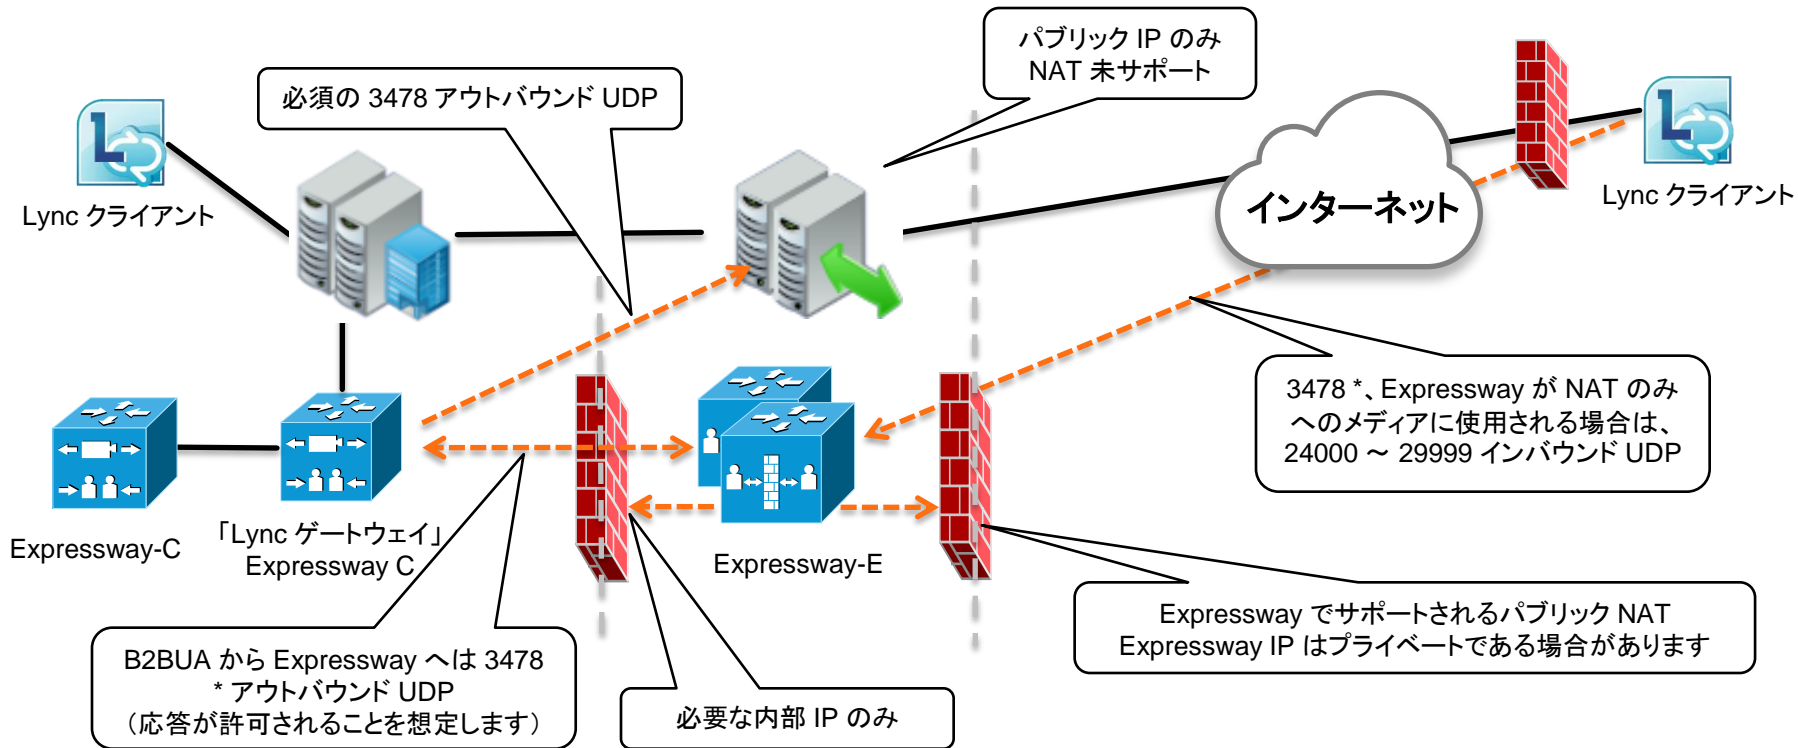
パブリック IP のみ
NAT 未サポート

必須の 3478 アウトバウンド UDP

Lync クライアント

インターネット

Lync クライアント

3478 *、Expressway が NAT のみへのメディアに使用される場合は、24000 ~ 29999 インバウンド UDP

Expressway-C

「Lync ゲートウェイ」
Expressway C

Expressway-E

Expressway でサポートされるパブリック NAT
Expressway IP はプライベートである場合があります

B2BUA から Expressway へは 3478
* アウトバウンド UDP
（応答が許可されることを想定します）

必要な内部 IP のみ